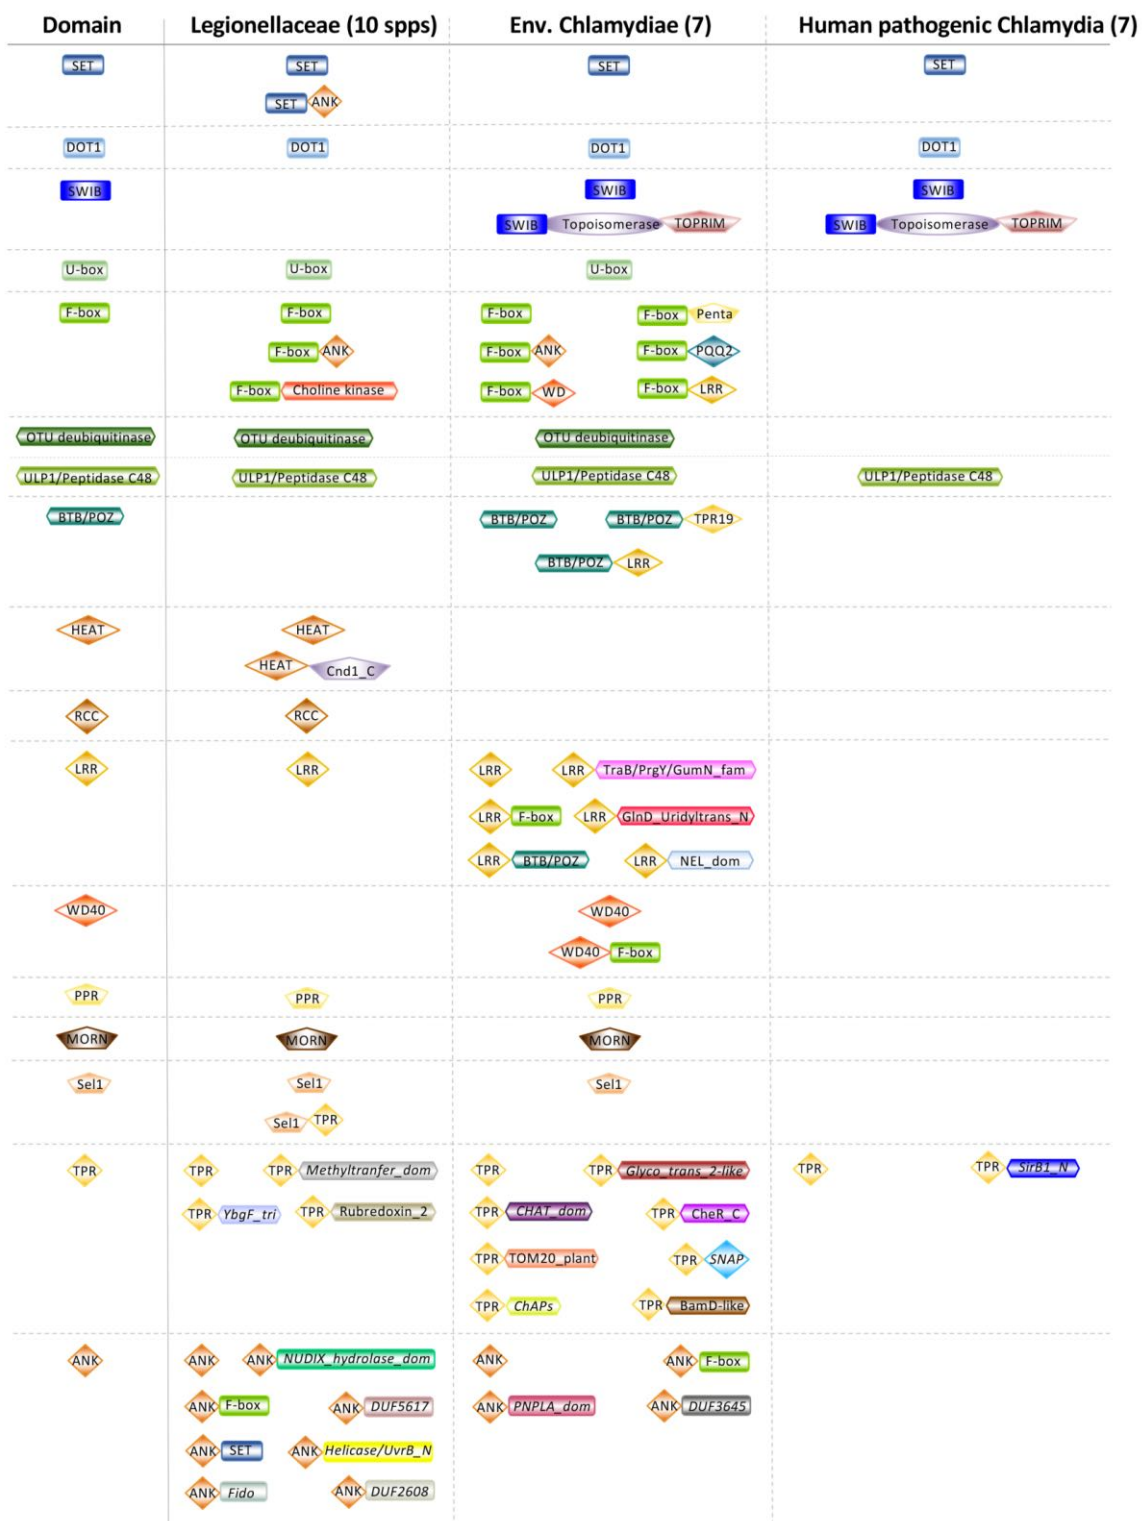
| Domain | Legionellaceae (10 spps) | Env. Chlamydiae (7) | Human pathogenic Chlamydia (7) |
|---|---|---|---|
| SET | SET<br>SET ANK | SET | SET |
| DOT1 | DOT1 | DOT1 | DOT1 |
| SWIB | | SWIB<br>SWIB Topoisomerase TOPRIM | SWIB<br>SWIB Topoisomerase TOPRIM |
| U-box | U-box | U-box | |
| F-box | F-box<br>F-box ANK<br>F-box Choline kinase | F-box<br>F-box Penta<br>F-box ANK<br>F-box PQQ2<br>F-box WD<br>F-box LRR | |
| OTU deubiquitinase | OTU deubiquitinase | OTU deubiquitinase | |
| ULP1/Peptidase C48 | ULP1/Peptidase C48 | ULP1/Peptidase C48 | ULP1/Peptidase C48 |
| BTB/POZ | | BTB/POZ<br>BTB/POZ TPR19<br>BTB/POZ LRR | |
| HEAT | HEAT<br>HEAT Cnd1_C | | |
| RCC | RCC | | |
| LRR | LRR | LRR<br>LRR TraB/PrgY/GumN_fam<br>LRR F-box<br>LRR GlnD_Uridyltrans_N<br>LRR BTB/POZ<br>LRR NEL_dom | |
| WD40 | | WD40<br>WD40 F-box | |
| PPR | PPR | PPR | |
| MORN | MORN | MORN | |
| Sel1 | Sel1<br>Sel1 TPR | Sel1 | |
| TPR | TPR<br>TPR Methyltranfer_dom<br>TPR YbgF_tri<br>TPR Rubredoxin_2 | TPR<br>TPR Glyco_trans_2-like<br>TPR CHAT_dom<br>TPR CheR_C<br>TPR TOM20_plant<br>TPR SNAP<br>TPR ChAPs<br>TPR BamD-like | TPR<br>TPR SirB1_N |
| ANK | ANK<br>ANK NUDIX_hydrolase_dom<br>ANK F-box<br>ANK DUF5617<br>ANK SET<br>ANK Helicase/UvrB_N<br>ANK Fido<br>ANK DUF2608 | ANK<br>ANK F-box<br>ANK PNPLA_dom<br>ANK DUF3645 | |